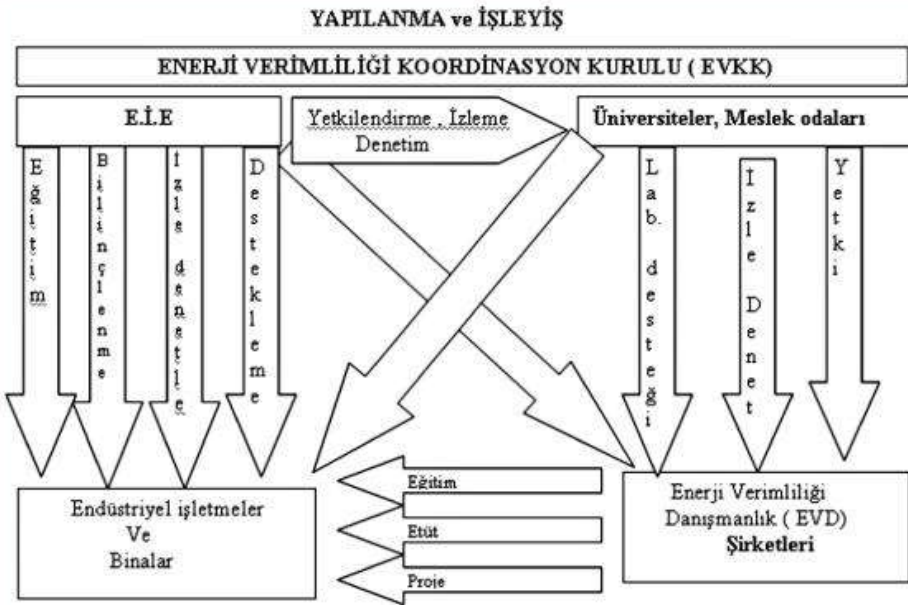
YAPILANMA ve İŞLEYİŞ

ENERJİ VERİMLİLİĞİ KOORDİNASYON KURULU ( EVKK)

E.İ.E

Yetkilendirme , İzleme Denetim

Üniversiteler, Meslek odaları

Eğitim

Bilinçlenme

İzle denetle

Destekleme

Lab. desteği

İzle Denet

Yetki

Endüstriyel işletmeler Ve Binalar

Eğitim

Etüt

Proje

Enerji Verimliliği Danışmanlık ( EVD) Şirketleri